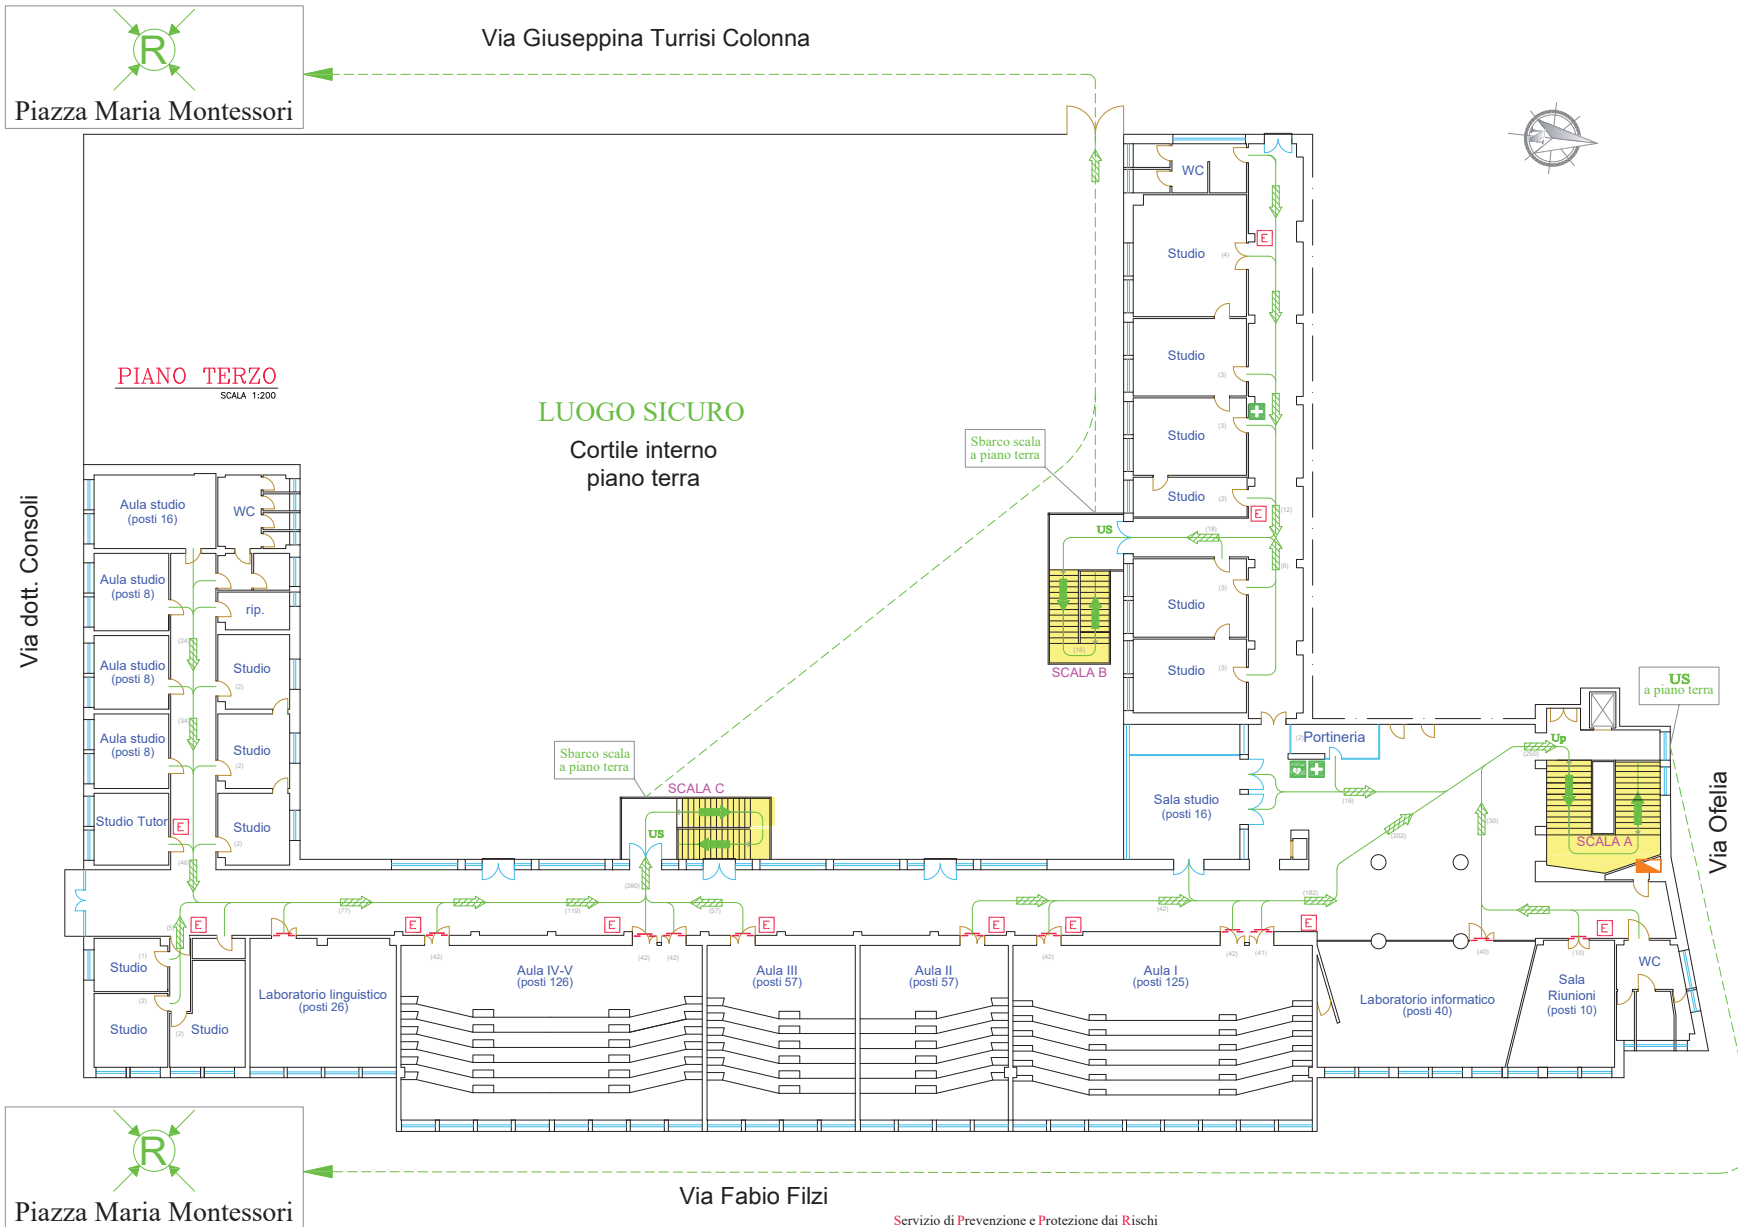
R
Piazza Maria Montessori

Via Giuseppina Turrisi Colonna

PIANO TERZO
SCALA 1:200

LUOGO SICURO
Cortile interno
piano terra

Via dott. Consoli

Aula studio
(posti 16)
WC
Aula studio
(posti 8)
rip.
Aula studio
(posti 8)
Studio
Aula studio
(posti 8)
Studio
Studio Tutor
E
Studio

Sbarco scala
a piano terra
SCALA C
US

Sbarco scala
a piano terra
US
SCALA B

WC
Studio
E
Studio
Studio
Studio
E
Studio
Studio

Portineria
Sala studio
(posti 16)

US
a piano terra
Up
SCALA A

Via Ofelia

E
E
E
E
E
E
E
E

Studio
Studio
Studio
Laboratorio linguistico
(posti 26)
Aula IV-V
(posti 126)
Aula III
(posti 57)
Aula II
(posti 57)
Aula I
(posti 125)
Laboratorio informatico
(posti 40)
Sala
Riunioni
(posti 10)
WC

R
Piazza Maria Montessori

Via Fabio Filzi

Servizio di Prevenzione e Protezione dai Rischi